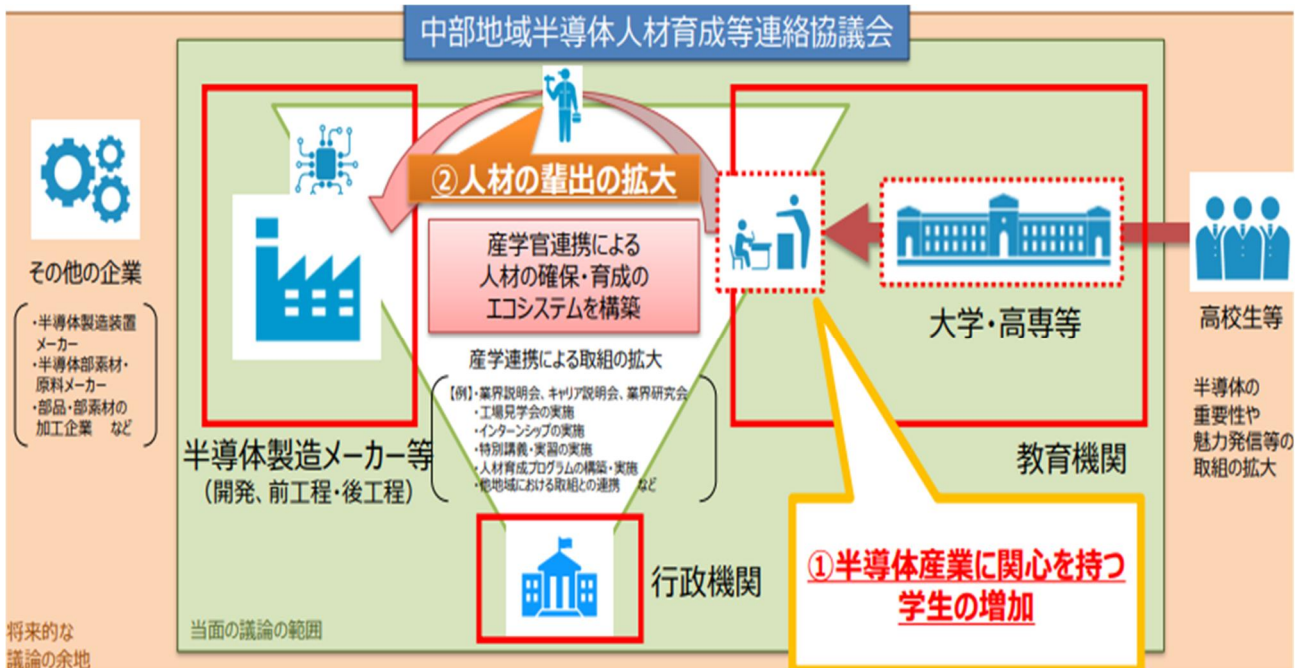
中部地域半導体人材育成等連絡協議会

②人材の輩出の拡大

産学官連携による人材の確保・育成のエコシステムを構築

産学連携による取組の拡大

【例】・業界説明会、キャリア説明会、業界研究会
・工場見学会の実施
・インターンシップの実施
・特別講義・実習の実施
・人材育成プログラムの構築・実施
・他地域における取組との連携　など

その他の企業

・半導体製造装置メーカー
・半導体部素材・原料メーカー
・部品・部素材の加工企業　など

半導体製造メーカー等
（開発、前工程・後工程）

大学・高専等

教育機関

高校生等

半導体の重要性や魅力発信等の取組の拡大

行政機関

①半導体産業に関心を持つ学生の増加

当面の議論の範囲

将来的な議論の余地